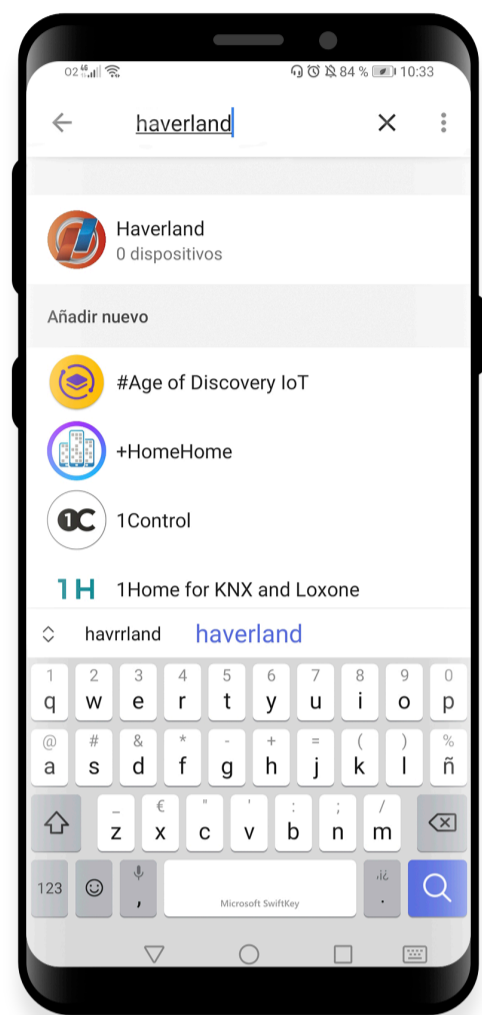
02 84 % 10:33

haverland

Haverland
0 dispositivos

Añadir nuevo

#Age of Discovery IoT

+HomeHome

1C 1Control

1H 1Home for KNX and Loxone

havrrland haverland

1 q 2 w 3 e 4 r 5 t 6 y 7 u 8 i 9 o 0 p
@ a # s & d * f - g + h = j ( k ) l % ñ
_ z € x " c ' v : b ; n / m
123 , Microsoft SwiftKey .